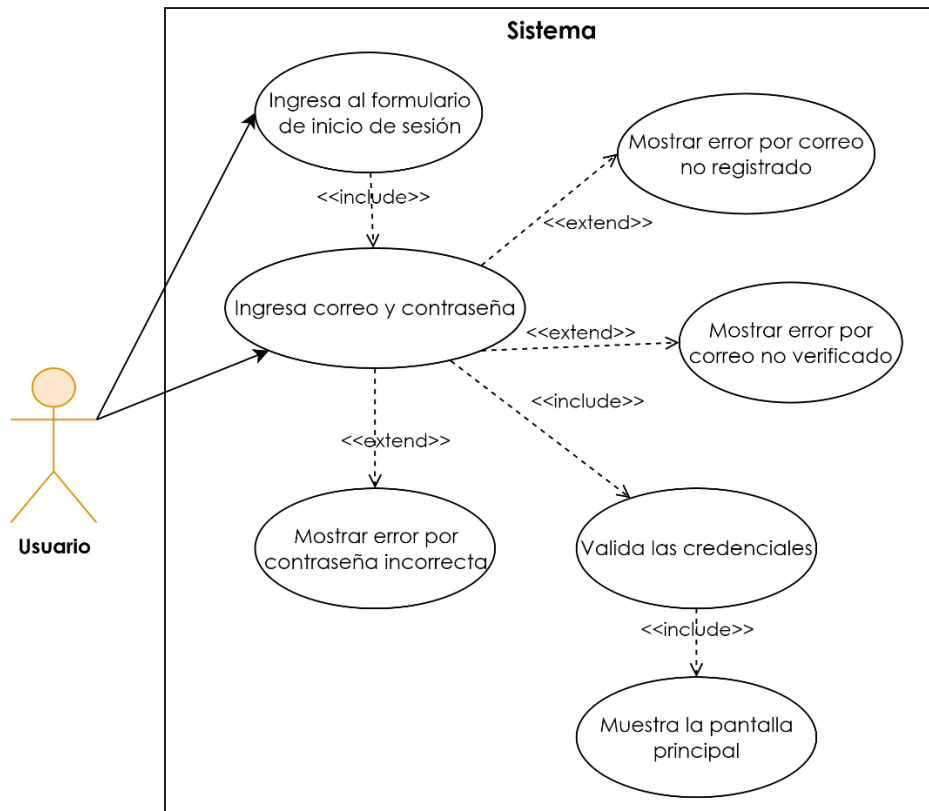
Sistema

Ingresa al formulario de inicio de sesión

<<include>>

Mostrar error por correo no registrado

<<extend>>

Ingresa correo y contraseña

<<extend>>

Mostrar error por correo no verificado

<<include>>

<<extend>>

Usuario

Mostrar error por contraseña incorrecta

Valida las credenciales

<<include>>

Muestra la pantalla principal